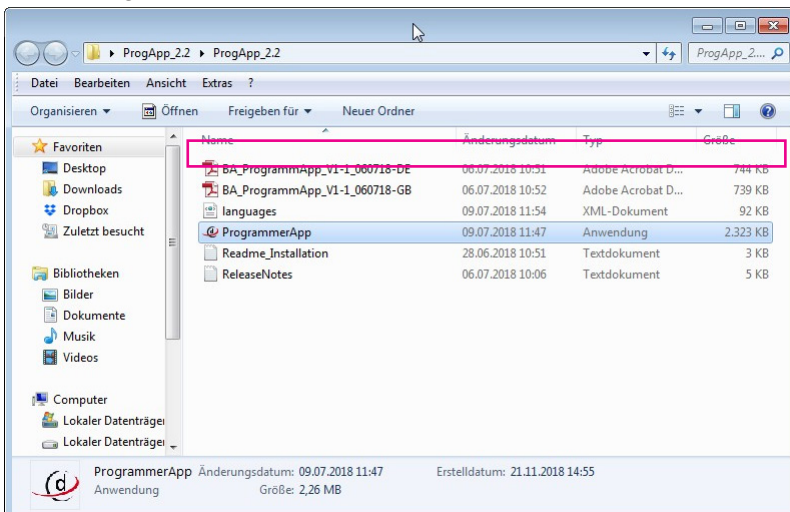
ProgApp_2.2 ▸ ProgApp_2.2

ProgApp_2...

Datei Bearbeiten Ansicht Extras ?

Organisieren ▾ Öffnen Freigeben für ▾ Neuer Ordner

Favoriten
Desktop
Downloads
Dropbox
Zuletzt besucht

Bibliotheken
Bilder
Dokumente
Musik
Videos

Computer
Lokaler Datenträger
Lokaler Datenträger

| Name | Änderungsdatum | Typ | Größe |
|---|---|---|---|
| BA_ProgrammApp_V1-1_060718-DE | 06.07.2018 10:51 | Adobe Acrobat D... | 744 KB |
| BA_ProgrammApp_V1-1_060718-GB | 06.07.2018 10:52 | Adobe Acrobat D... | 739 KB |
| languages | 09.07.2018 11:54 | XML-Dokument | 92 KB |
| ProgrammerApp | 09.07.2018 11:47 | Anwendung | 2.323 KB |
| Readme_Installation | 28.06.2018 10:51 | Textdokument | 3 KB |
| ReleaseNotes | 06.07.2018 10:06 | Textdokument | 5 KB |

ProgrammerApp Änderungsdatum: 09.07.2018 11:47 Erstelldatum: 21.11.2018 14:55
Anwendung Größe: 2,26 MB